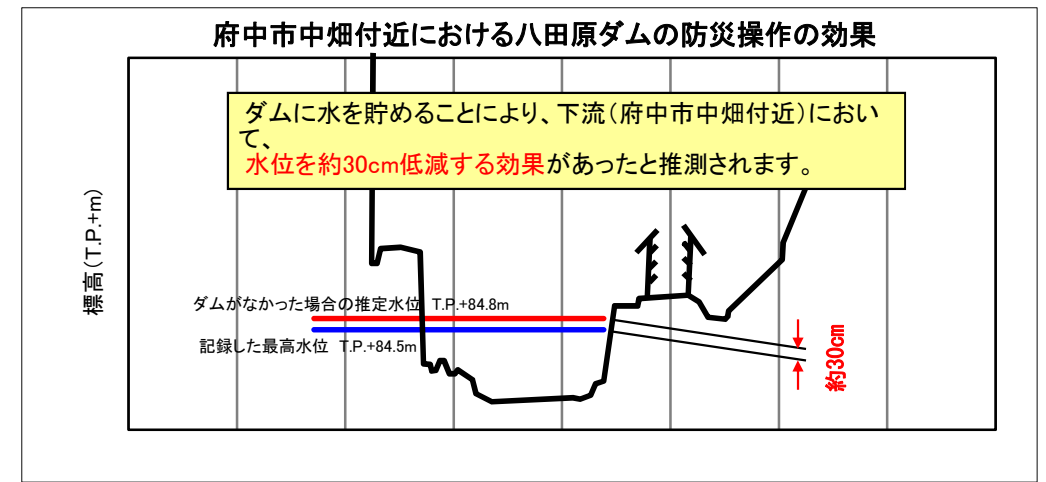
府中市中畑付近における八田原ダムの防災操作の効果

ダムに水を貯めることにより、下流（府中市中畑付近）において、
水位を約30cm低減する効果があったと推測されます。

標高（T.P.+m）

ダムがなかった場合の推定水位　T.P.+84.8m

記録した最高水位　T.P.+84.5m

約30cm